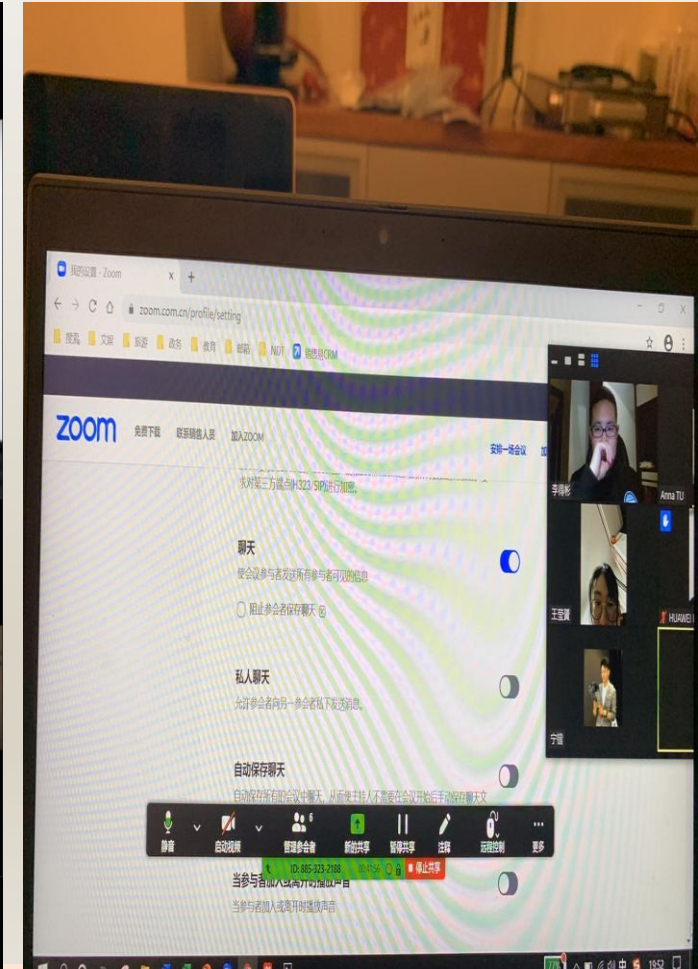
我的设置 - Zoom ×
+
zoom.com.cn/profile/setting
搜索 文旅 旅游 政务 教育 邮箱 NDT 销售易CRM
zoom 免费下载 联系销售人员 加入ZOOM
安排一场会议
求对第三方服务(H323/SIP)进行加密。

聊天
enable会议参与者发送所有参与者可见的信息
阻止参会者保存聊天

私人聊天
允许参会者向另一参会者私下发送消息。

自动保存聊天
自动保存所有的会议中聊天，从而使主持人不需要在会议开始后手动保存聊天文

当参与者加入或离开时播放声音
当参与者加入或离开时播放声音

静音 启动视频 管理参会者 6 新的共享 暂停共享 注释 远程控制 更多
ID: 885-323-2188 停止共享
李国彬 Anna TU
王宣寰 HUAWEI
宁耀
19:52 中